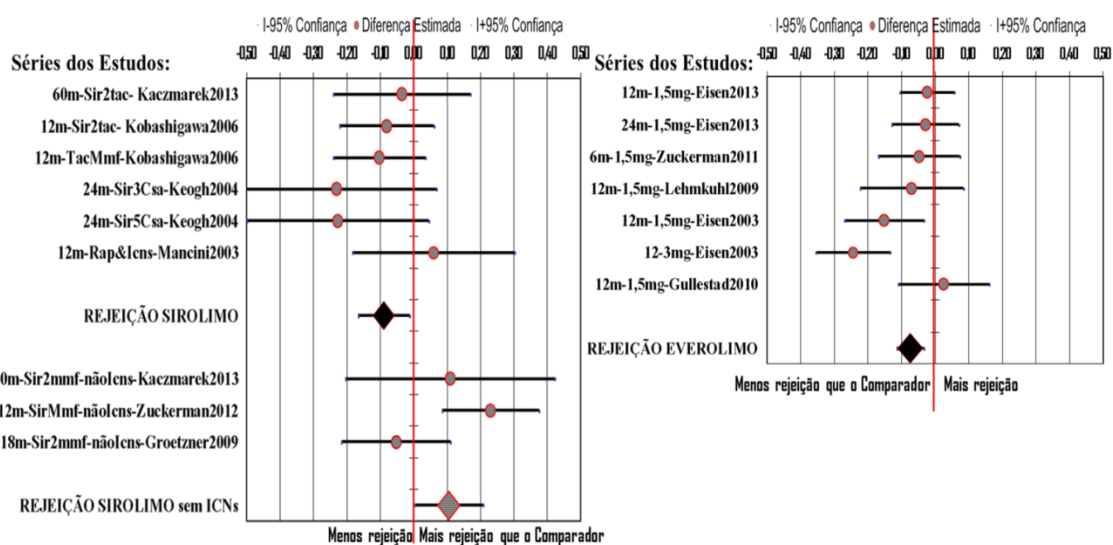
I-95% Confiança Diferença Estimada I+95% Confiança

Séries dos Estudos:

-0,50 -0,40 -0,30 -0,20 -0,10 0,00 0,10 0,20 0,30 0,40 0,50

60m-Sir2tac- Kaczmarek2013
12m-Sir2tac- Kobashigawa2006
12m-TacMmf-Kobashigawa2006
24m-Sir3Csa-Keogh2004
24m-Sir5Csa-Keogh2004
12m-Rap&Icns-Mancini2003

REJEIÇÃO SIROLIMO

0m-Sir2mmf-nãoIcns-Kaczmarek2013
12m-SirMmf-nãoIcns-Zuckerman2012
18m-Sir2mmf-nãoIcns-Groetzner2009

REJEIÇÃO SIROLIMO sem ICNs

Menos rejeição Mais rejeição que o Comparador

I-95% Confiança Diferença Estimada I+95% Confiança

Séries dos Estudos:

-0,50 -0,40 -0,30 -0,20 -0,10 0,00 0,10 0,20 0,30 0,40 0,50

12m-1,5mg-Eisen2013
24m-1,5mg-Eisen2013
6m-1,5mg-Zuckerman2011
12m-1,5mg-Lehmkuhl2009
12m-1,5mg-Eisen2003
12-3mg-Eisen2003
12m-1,5mg-Gullestad2010

REJEIÇÃO EVEROLIMO

Menos rejeição que o Comparador Mais rejeição